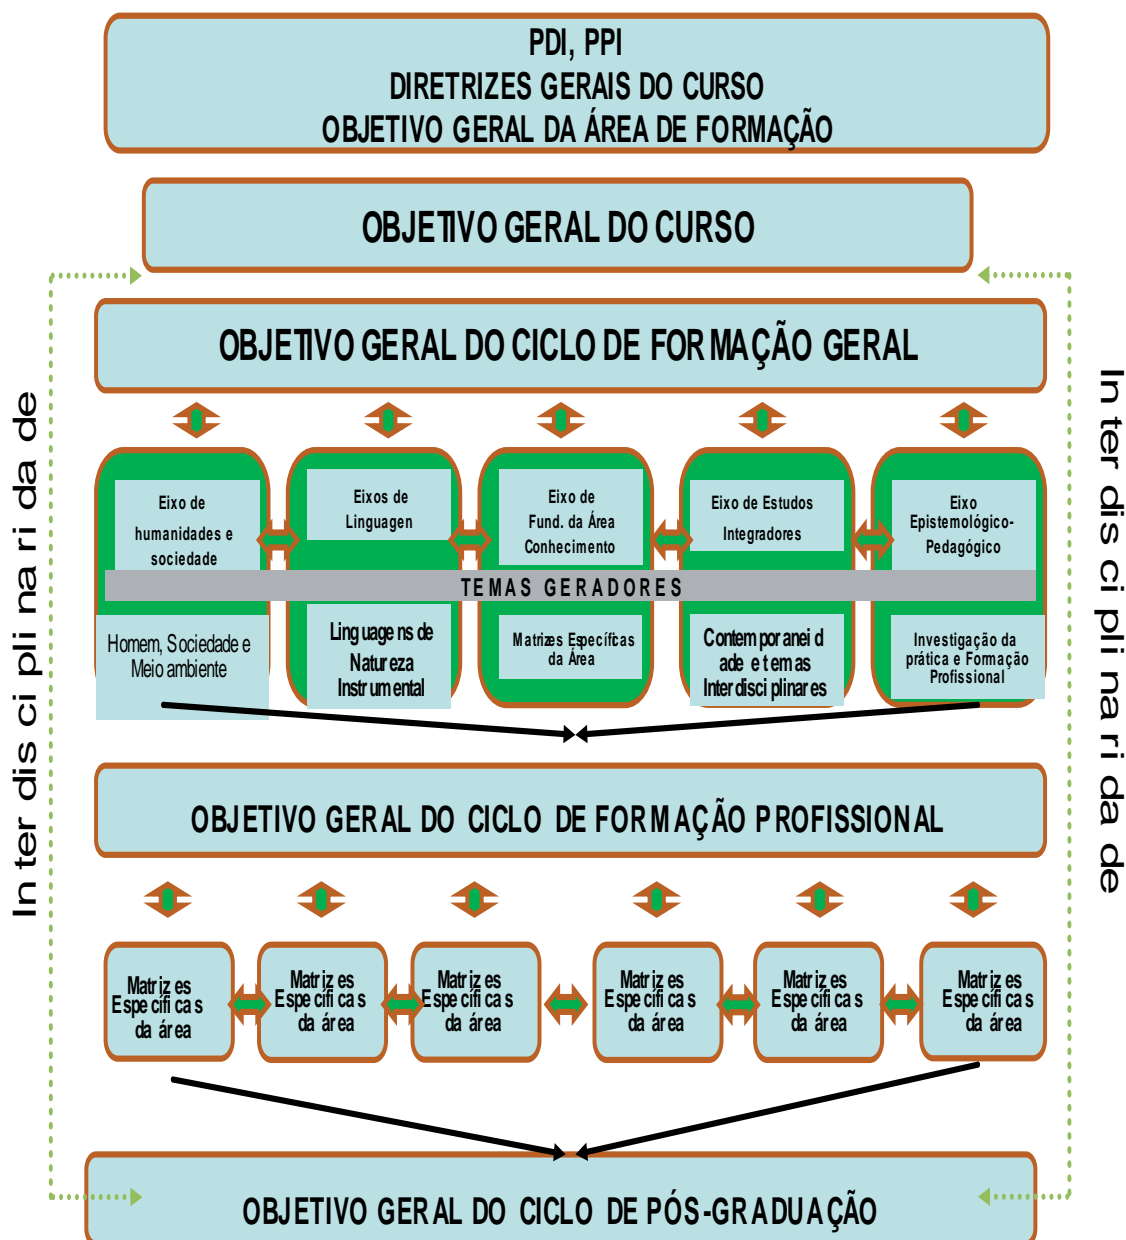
PDI, PPI
DIRETRIZES GERAIS DO CURSO
OBJETIVO GERAL DA ÁREA DE FORMAÇÃO

OBJETIVO GERAL DO CURSO

Interdisciplinaridade

OBJETIVO GERAL DO CICLO DE FORMAÇÃO GERAL

Eixo de humanidades e sociedade

Eixos de Linguagen

Eixo de Fund. da Área Conhecimento

Eixo de Estudos Integradores

Eixo Epistemológico-Pedagógico

TEMAS GERADORES

Homem, Sociedade e Meio ambiente

Linguagens de Natureza Instrumental

Matrizes Específicas da Área

Contemporaneidade e temas Interdisciplinares

Investigação da prática e Formação Profissional

OBJETIVO GERAL DO CICLO DE FORMAÇÃO PROFISSIONAL

Matrizes Específicas da área

Matrizes Específicas da área

Matrizes Específicas da área

Matrizes Específicas da área

Matrizes Específicas da área

Matrizes Específicas da área

Interdisciplinaridade

OBJETIVO GERAL DO CICLO DE PÓS-GRADUAÇÃO